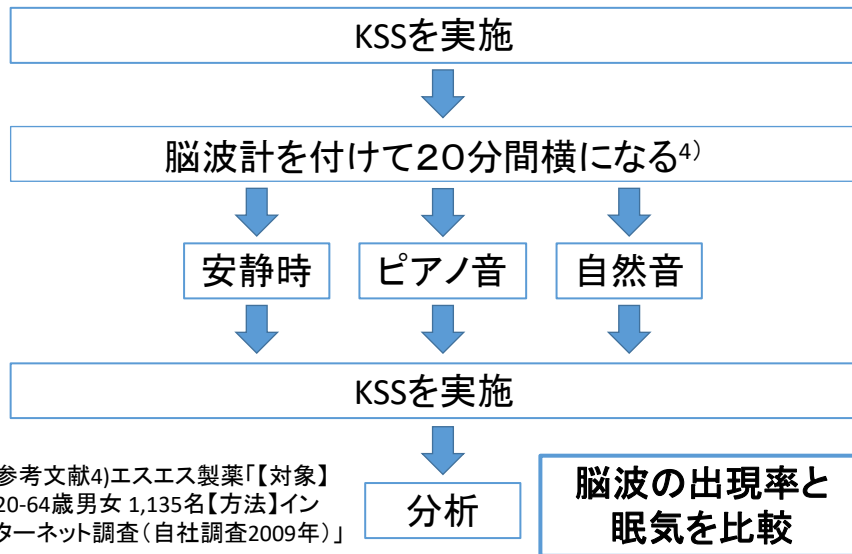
KSSを実施

脳波計を付けて20分間横になる4）

安静時

ピアノ音

自然音

KSSを実施

参考文献4)エスエス製薬「【対象】20-64歳男女 1,135名【方法】インターネット調査（自社調査2009年）」

分析

脳波の出現率と眠気を比較